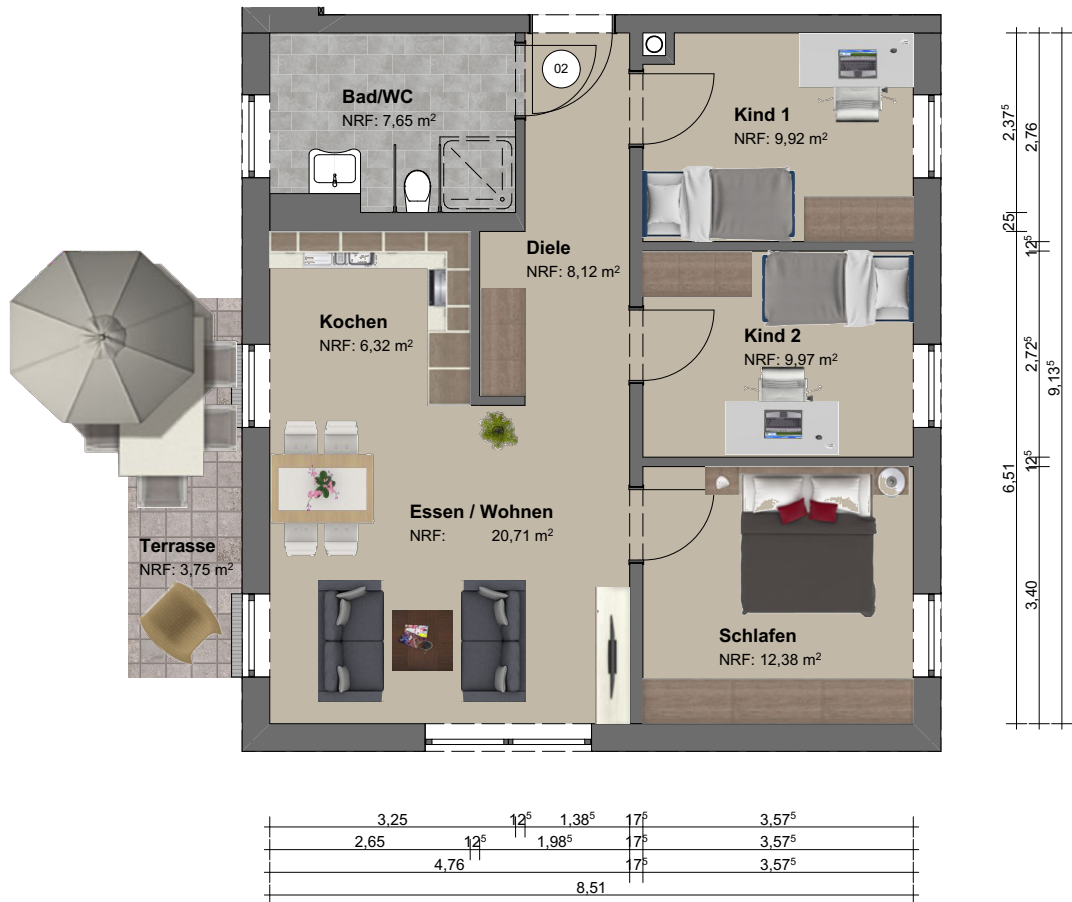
02

Bad/WC
NRF: 7,65 m²

Kind 1
NRF: 9,92 m²

Diele
NRF: 8,12 m²

Kochen
NRF: 6,32 m²

Kind 2
NRF: 9,97 m²

Essen / Wohnen
NRF: 20,71 m²

Terrasse
NRF: 3,75 m²

Schlafen
NRF: 12,38 m²

$2,37^5$
2,76
25
$12^5$
$2,72^5$
$9,13^5$
$12^5$
6,51
3,40

3,25 $12^5$ $1,38^5$ $17^5$ $3,57^5$
2,65 $12^5$ $1,98^5$ $17^5$ $3,57^5$
4,76 $17^5$ $3,57^5$
8,51